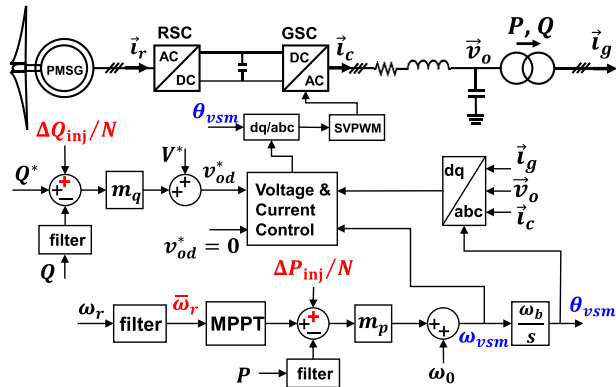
PMSG
$\vec{i}_r$
RSC
AC
DC
GSC
DC
AC
$\vec{i}_c$
$\vec{v}_o$
$P, Q$
$\vec{i}_g$
$\theta_{vsm}$
dq/abc
SVPWM
$\Delta Q_{\text{inj}}/N$
$Q^*$
+
+
−
$m_q$
$V^*$
+
+
$v_{od}^*$
Voltage & Current Control
dq
abc
$\vec{i}_g$
$\vec{v}_o$
$\vec{i}_c$
filter
$Q$
$v_{oq}^* = 0$
$\Delta P_{\text{inj}}/N$
$\omega_r$
filter
$\overline{\omega}_r$
MPPT
+
+
−
$m_p$
+
+
$\frac{\omega_b}{s}$
$\theta_{vsm}$
$\omega_{vsm}$
$P$
filter
$\omega_0$